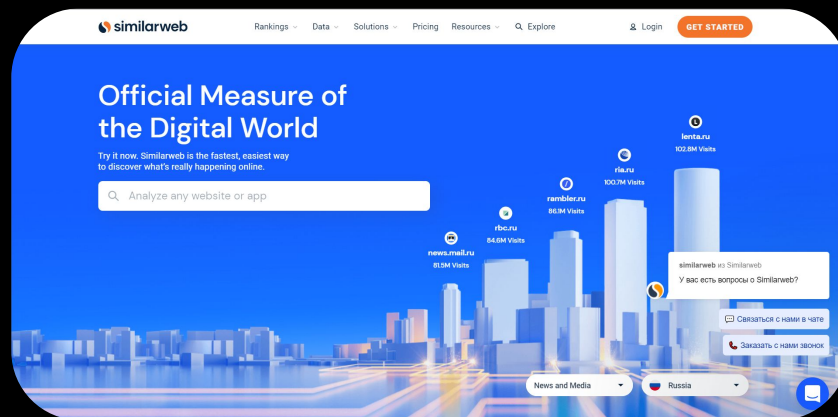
similarweb

Rankings Data Solutions Pricing Resources Explore

Login GET STARTED

Official Measure of the Digital World

Try it now. Similarweb is the fastest, easiest way to discover what's really happening online.

Analyze any website or app

lenta.ru
102.8M Visits

ria.ru
100.7M Visits

rambler.ru
86.1M Visits

rbc.ru
84.6M Visits

news.mail.ru
61.5M Visits

similarweb из Similarweb

У вас есть вопросы о Similarweb?

Связаться с нами в чате

Заказать с нами звонок

News and Media

Russia